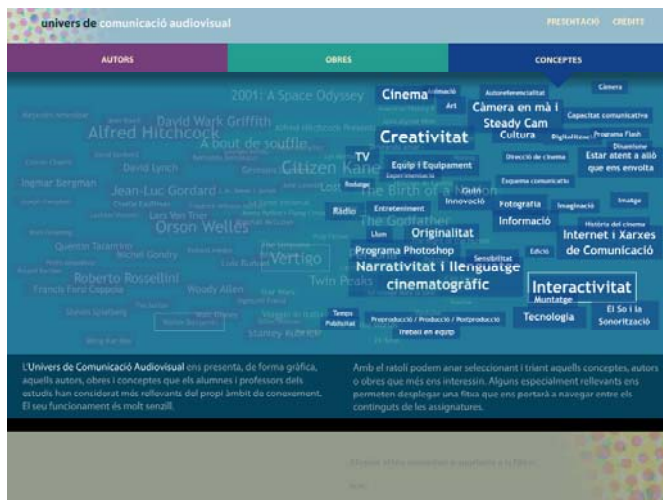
univers de comunicació audiovisual

PRESENTACIÓ CRÈDITS

AUTORS

OBRES

CONCEPTES

2001: A Space Odyssey

David Wark Griffith

Alfred Hitchcock

A bout de souffle

Citizen Kane

David Lynch

Ingmar Bergman

Jean-Luc Godard

The Birth of a Nation

Lars Von Trier

The Godfather

Orson Welles

Quentin Tarantino

Vertigo

Michel Gondry

Roberto Rossellini

Twin Peaks

Francis Ford Coppola

Woody Allen

Stanley Kubrick

Cinema

Art

Animació

Autoreferencialitat

Càmera

Càmera en mà i Steady Cam

Capacitat comunicativa

Creativitat

Cultura

Programa Flash

TV

Equip i Equipament

Direcció de cinema

Estar atent a allò que ens envolta

Rodatge

Guió

Innovació

Esquema comunicatiu

Ràdio

Entreteniment

Fotografia

Imaginació

Imatge

Llum

Originalitat

Informació

Història del cinema

Programa Photoshop

Sensibilitat

Edició

Internet i Xarxes de Comunicació

Narrativitat i llenguatge cinematogràfic

Interactivitat

Muntatge

El So i la Sonorització

Temps

Publicitat

Preproducció / Producció / Postproducció

Tecnologia

Treball en equip

L'Univers de Comunicació Audiovisual ens presenta, de forma gràfica, aquells autors, obres i conceptes que els alumnes i professors dels estudis han considerat més rellevants del propi àmbit de coneixement. El seu funcionament és molt senzill.

Amb el ratolí podem anar seleccionant i triant aquells conceptes, autors o obres que més ens interessin. Alguns especialment rellevants ens permeten desplegar una fitxa que ens portarà a navegar entre els continguts de les assignatures.